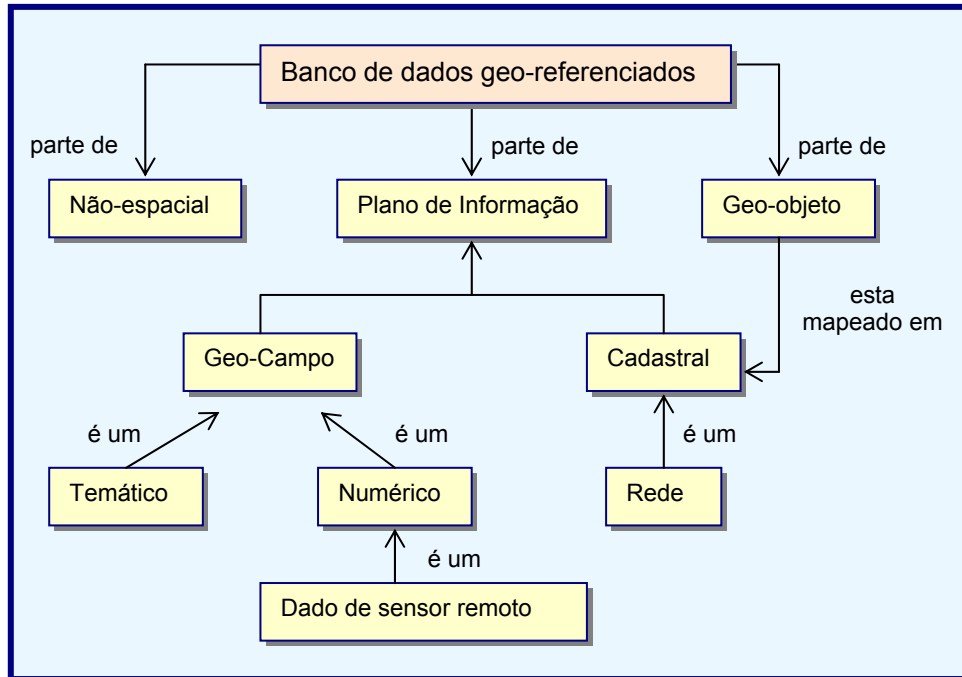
Banco de dados geo-referenciados

parte de

parte de

parte de

Não-espacial

Plano de Informação

Geo-objeto

esta mapeado em

Geo-Campo

Cadastral

é um

é um

é um

Temático

Numérico

Rede

é um

Dado de sensor remoto